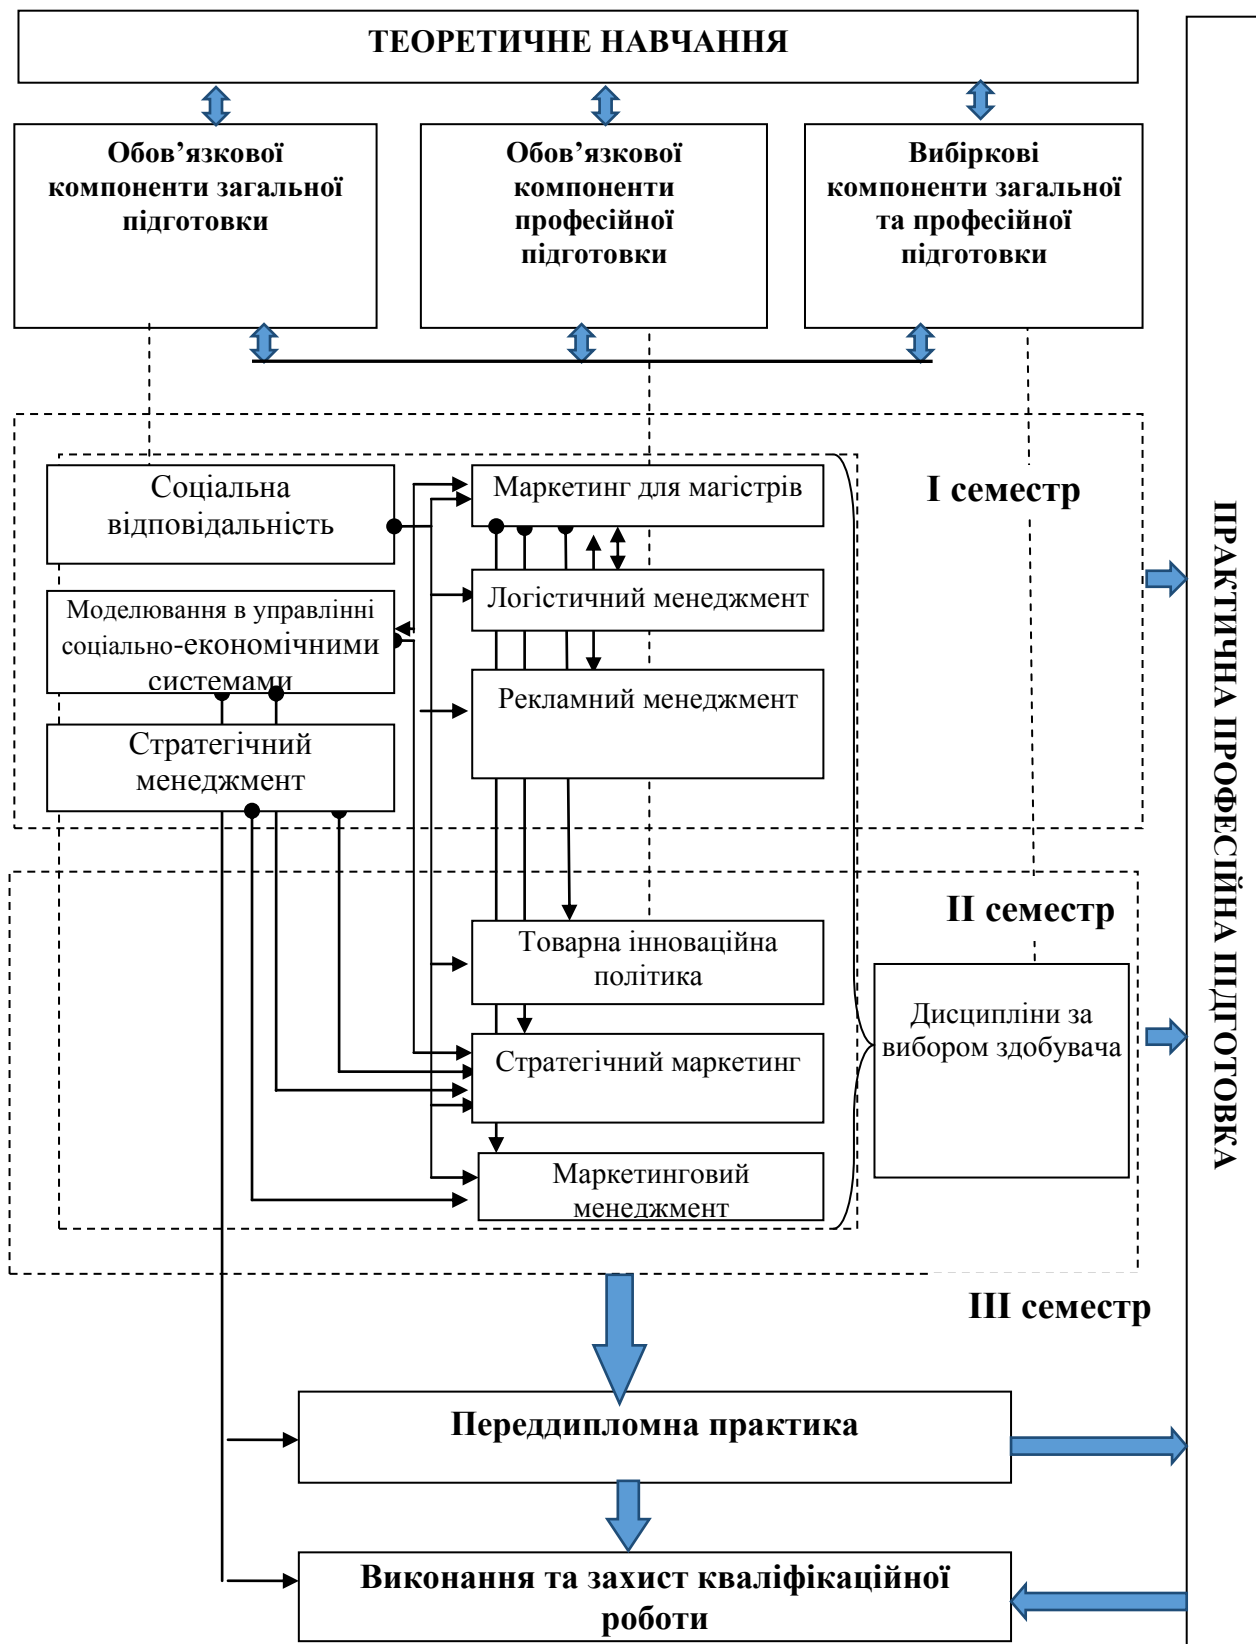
ТЕОРЕТИЧНЕ НАВЧАННЯ

Обов’язкової компоненти загальної підготовки

Обов’язкової компоненти професійної підготовки

Вибіркові компоненти загальної та професійної підготовки

I семестр

Соціальна відповідальність

Маркетинг для магістрів

Моделювання в управлінні соціально-економічними системами

Логістичний менеджмент

Рекламний менеджмент

Стратегічний менеджмент

II семестр

Товарна інноваційна політика

Дисципліни за вибором здобувача

Стратегічний маркетинг

Маркетинговий менеджмент

III семестр

Переддипломна практика

Виконання та захист кваліфікаційної роботи

ПРАКТИЧНА ПРОФЕСІЙНА ПІДГОТОВКА